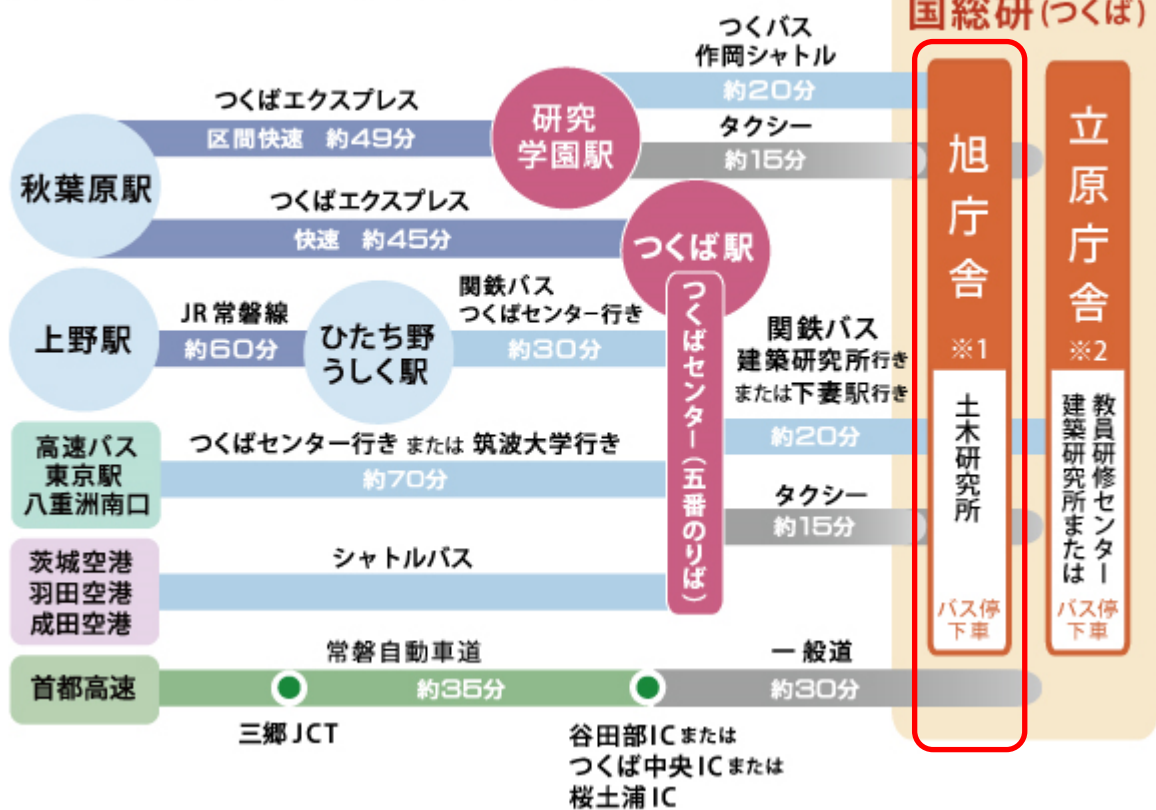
国総研(つくば)

秋葉原駅
つくばエクスプレス
区間快速　約49分
研究学園駅
つくバス
作岡シャトル
約20分
タクシー
約15分
つくばエクスプレス
快速　約45分
つくば駅

上野駅
JR常磐線
約60分
ひたち野うしく駅
関鉄バス
つくばセンター行き
約30分
つくばセンター(五番のりば)
関鉄バス
建築研究所行き
または下妻駅行き
約20分
タクシー
約15分

高速バス
東京駅
八重洲南口
つくばセンター行き または 筑波大学行き
約70分

茨城空港
羽田空港
成田空港
シャトルバス

首都高速
常磐自動車道
約35分
三郷JCT
谷田部ICまたは
つくば中央ICまたは
桜土浦IC
一般道
約30分

旭庁舎
※1
土木研究所
バス停下車

立原庁舎
※2
教員研修センターまたは
建築研究所
バス停下車